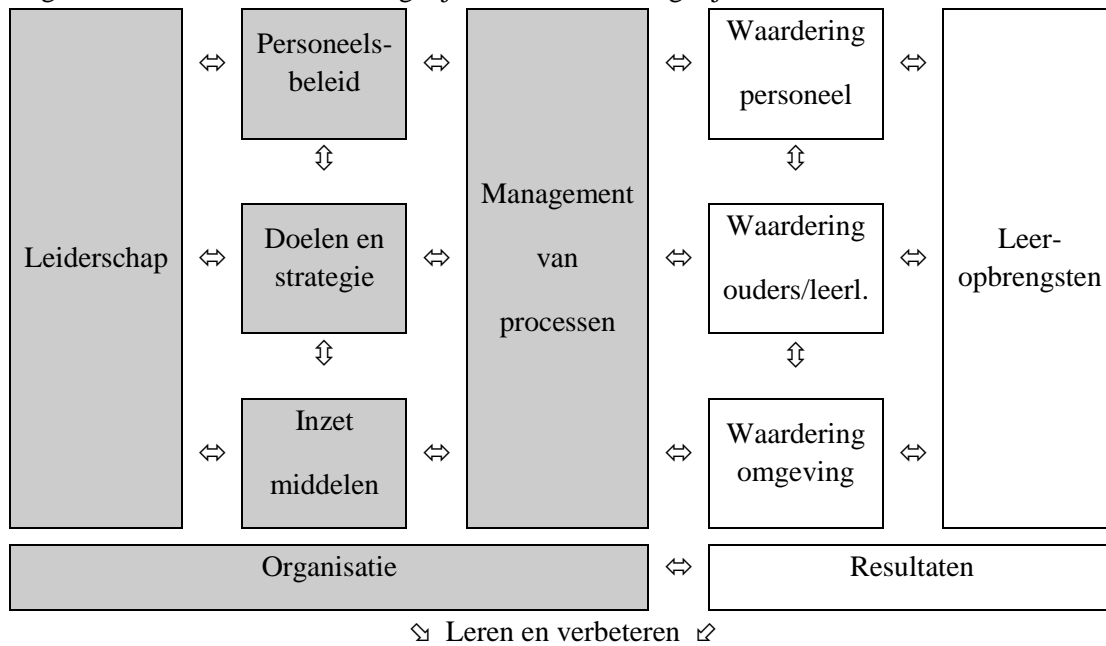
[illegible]

Leiderschap ⇔ Personeelsbeleid ⇔ Doelen en strategie ⇔ Inzet middelen ⇔ Management van processen ⇔ Waardering personeel ⇔ Waardering ouders/leerl. ⇔ Waardering omgeving ⇔ Leeropbrengsten

Organisatie ⇔ Resultaten

⇘ Leren en verbeteren ⇙